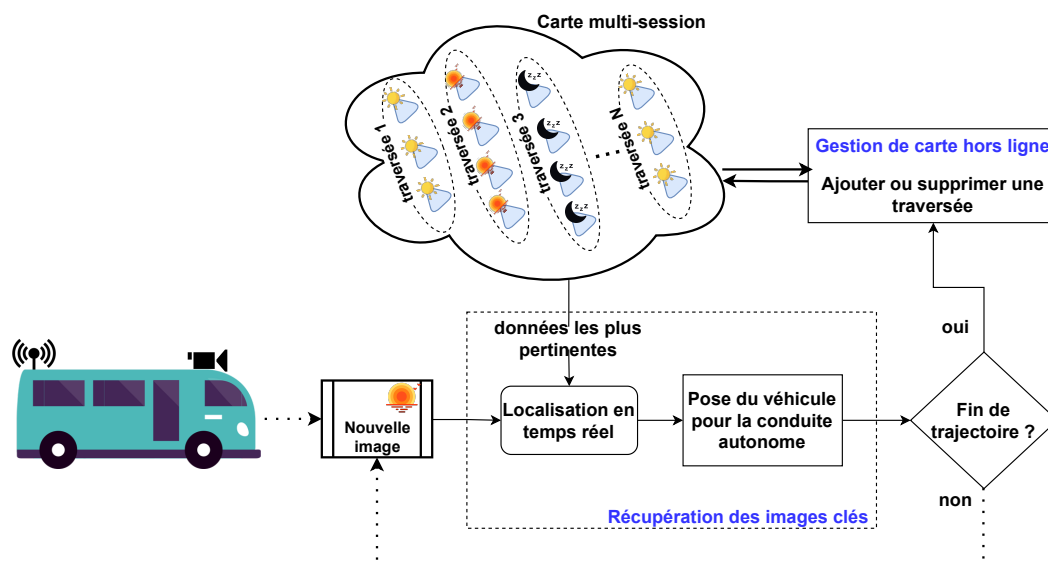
Carte multi-session

traversée 1

traversée 2

traversée 3

traversée N

Gestion de carte hors ligne

Ajouter ou supprimer une traversée

données les plus pertinentes

oui

Nouvelle image

Localisation en temps réel

Pose du véhicule pour la conduite autonome

Fin de trajectoire ?

non

Récupération des images clés